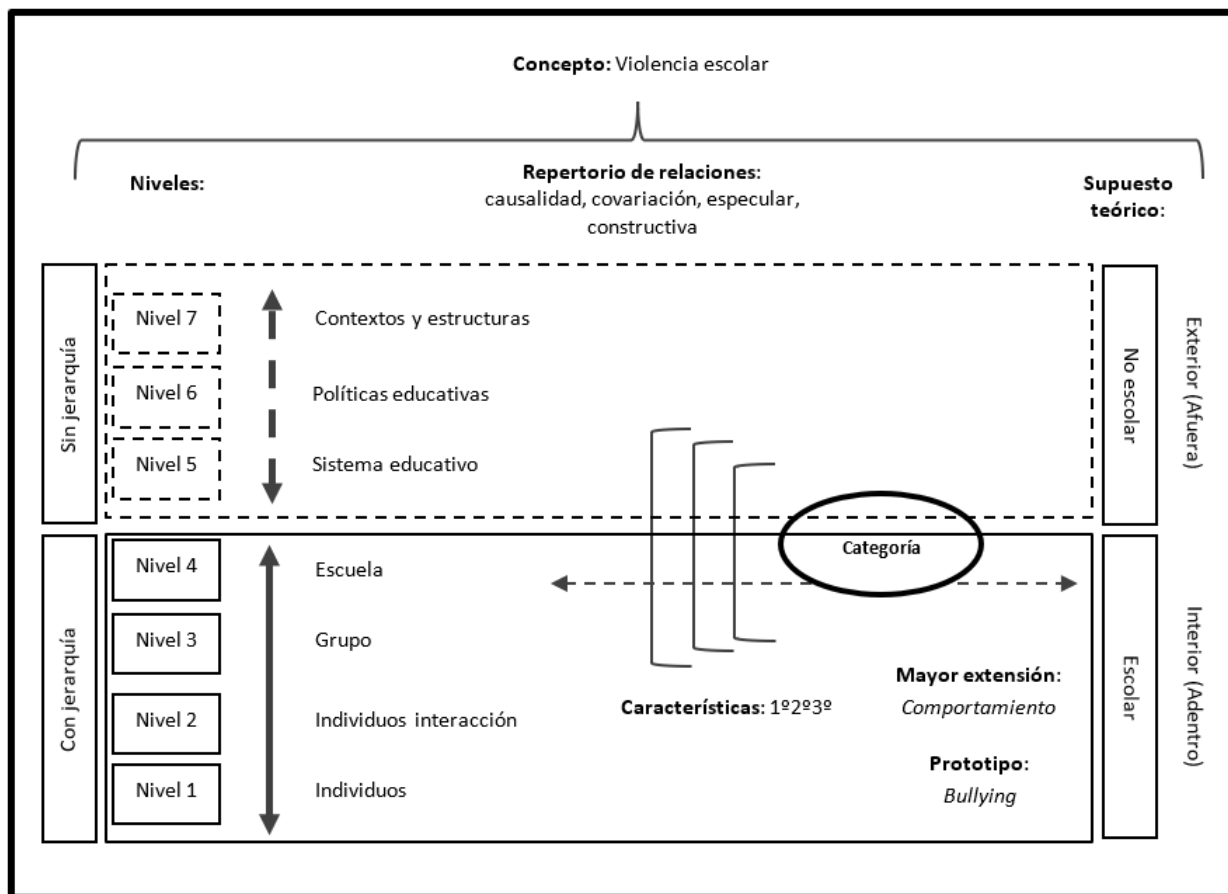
**Concepto:** Violencia escolar

**Niveles:**

**Repertorio de relaciones:** causalidad, covariación, especular, constructiva

**Supuesto teórico:**

Sin jerarquía

Nivel 7 Contextos y estructuras

Nivel 6 Políticas educativas

Nivel 5 Sistema educativo

No escolar

Exterior (Afuera)

Con jerarquía

Nivel 4 Escuela

Nivel 3 Grupo

Nivel 2 Individuos interacción

Nivel 1 Individuos

Categoría

**Características**: 1º2º3º

**Mayor extensión**: *Comportamiento*

**Prototipo**: *Bullying*

Escolar

Interior (Adentro)